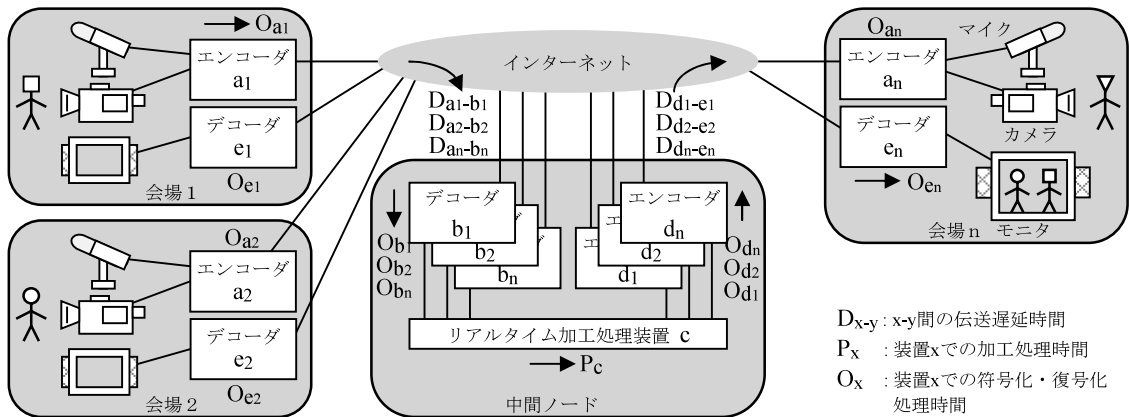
$\rightarrow O_{a1}$
エンコーダ
$a_1$
デコーダ
$e_1$
$O_{e1}$
会場 1

$O_{a2}$
エンコーダ
$a_2$
デコーダ
$e_2$
$O_{e2}$
会場 2

インターネット
$D_{a1\text{-}b1}$
$D_{a2\text{-}b2}$
$D_{an\text{-}bn}$
$D_{d1\text{-}e1}$
$D_{d2\text{-}e2}$
$D_{dn\text{-}en}$

デコーダ
$b_1$
$b_2$
$b_n$
$O_{b1}$
$O_{b2}$
$O_{bn}$
エンコーダ
$d_n$
$d_2$
$d_1$
$O_{dn}$
$O_{d2}$
$O_{d1}$
リアルタイム加工処理装置 c
$\rightarrow P_c$
中間ノード

$O_{an}$
マイク
エンコーダ
$a_n$
デコーダ
$e_n$
カメラ
$\rightarrow O_{en}$
会場 n
モニタ

$D_{x\text{-}y}$ : x-y間の伝送遅延時間
$P_x$ : 装置xでの加工処理時間
$O_x$ : 装置xでの符号化・復号化処理時間